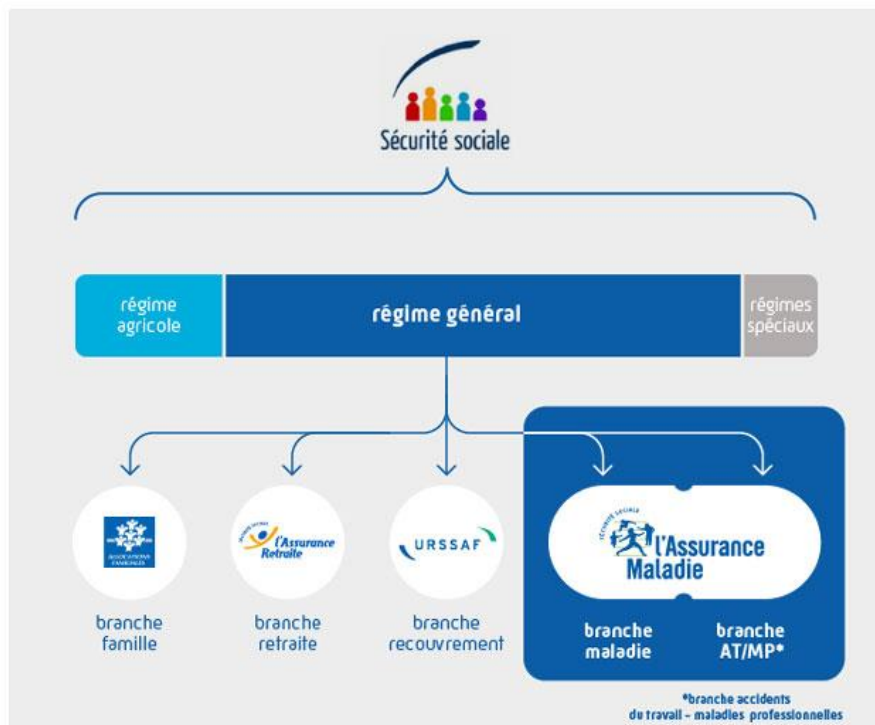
Sécurité sociale

régime agricole

régime général

régimes spéciaux

ALLOCATIONS FAMILIALES

branche famille

l'Assurance Retraite

branche retraite

URSSAF

branche recouvrement

SÉCURITÉ SOCIALE l'Assurance Maladie

branche maladie

branche AT/MP*

*branche accidents du travail - maladies professionnelles